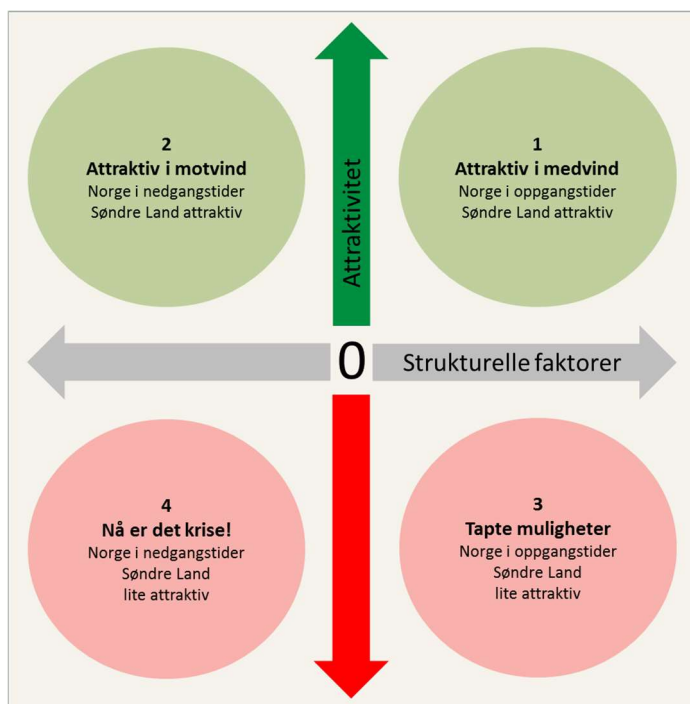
2
Attraktiv i motvind
Norge i nedgangstider
Søndre Land attraktiv

Attraktivitet

1
Attraktiv i medvind
Norge i oppgangstider
Søndre Land attraktiv

0

Strukturelle faktorer

4
Nå er det krise!
Norge i nedgangstider
Søndre Land
lite attraktiv

3
Tapte muligheter
Norge i oppgangstider
Søndre Land
lite attraktiv